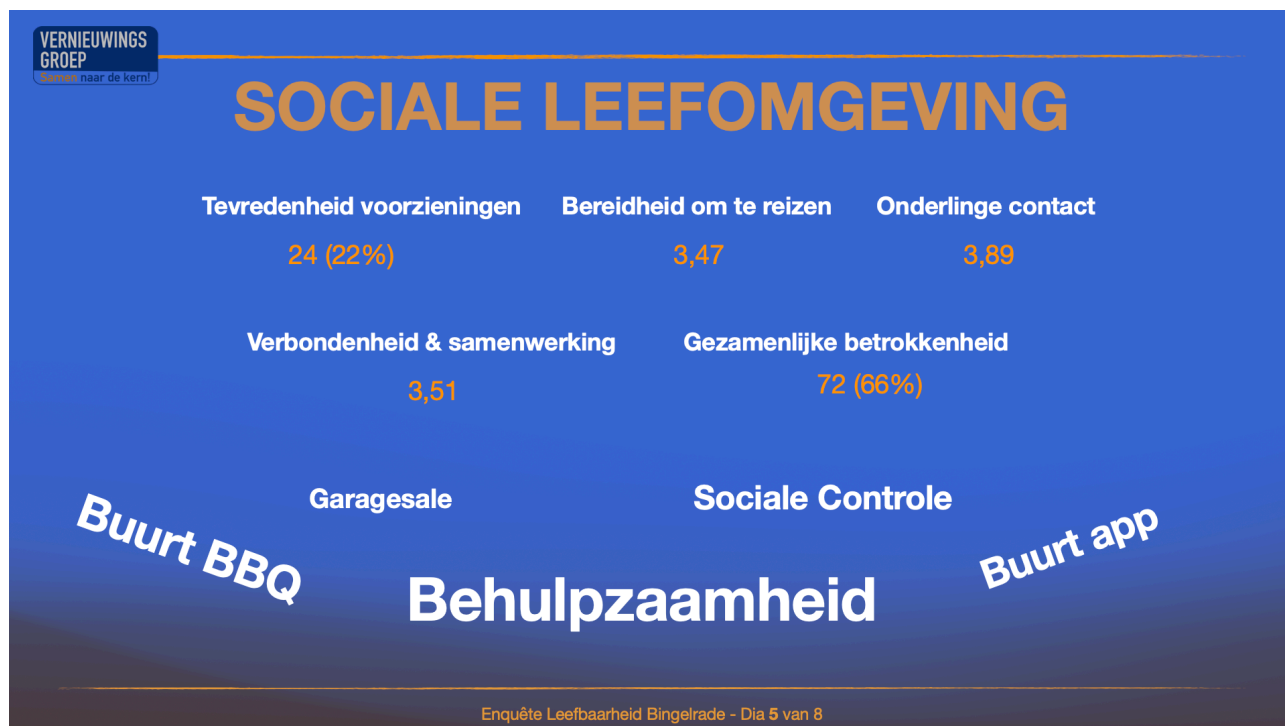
VERNIEUWINGS GROEP
Samen naar de kern!

SOCIALE LEEFOMGEVING

Tevredenheid voorzieningen
24 (22%)

Bereidheid om te reizen
3,47

Onderlinge contact
3,89

Verbondenheid & samenwerking
3,51

Gezamenlijke betrokkenheid
72 (66%)

Garagesale

Sociale Controle

Buurt BBQ

Buurt app

Behulpzaamheid

Enquête Leefbaarheid Bingelrade - Dia 5 van 8